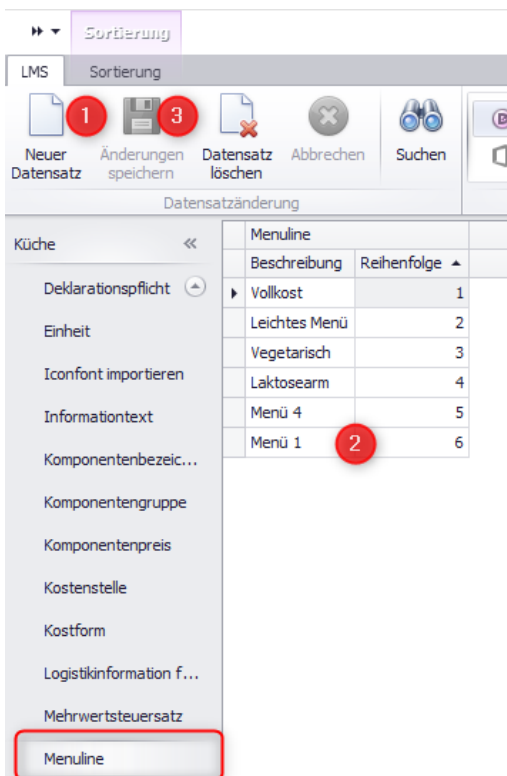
Sortierung

LMS Sortierung

1 3

Neuer Datensatz | Änderungen speichern | Datensatz löschen | Abbrechen | Suchen

Datensatzänderung

Küche «

Deklarationspflicht

Einheit

Iconfont importieren

Informationtext

Komponentenbezeic...

Komponentengruppe

Komponentenpreis

Kostenstelle

Kostform

Logistikinformation f...

Mehrwertsteuersatz

Menuline

Menuline

| Beschreibung | Reihenfolge |
|---|---|
| Vollkost | 1 |
| Leichtes Menü | 2 |
| Vegetarisch | 3 |
| Laktosearm | 4 |
| Menü 4 | 5 |
| Menü 1 | 6 |

2